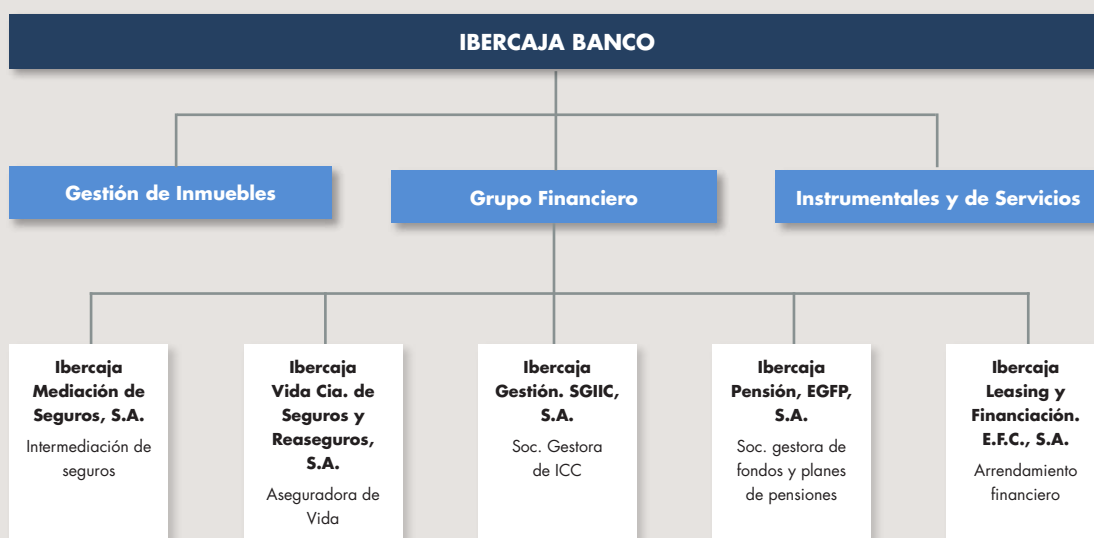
IBERCAJA BANCO

Gestión de Inmuebles

Grupo Financiero

Instrumentales y de Servicios

Ibercaja Mediación de Seguros, S.A.
Intermediación de seguros

Ibercaja Vida Cia. de Seguros y Reaseguros, S.A.
Aseguradora de Vida

Ibercaja Gestión. SGIIC, S.A.
Soc. Gestora de ICC

Ibercaja Pensión, EGFP, S.A.
Soc. gestora de fondos y planes de pensiones

Ibercaja Leasing y Financiación. E.F.C., S.A.
Arrendamiento financiero